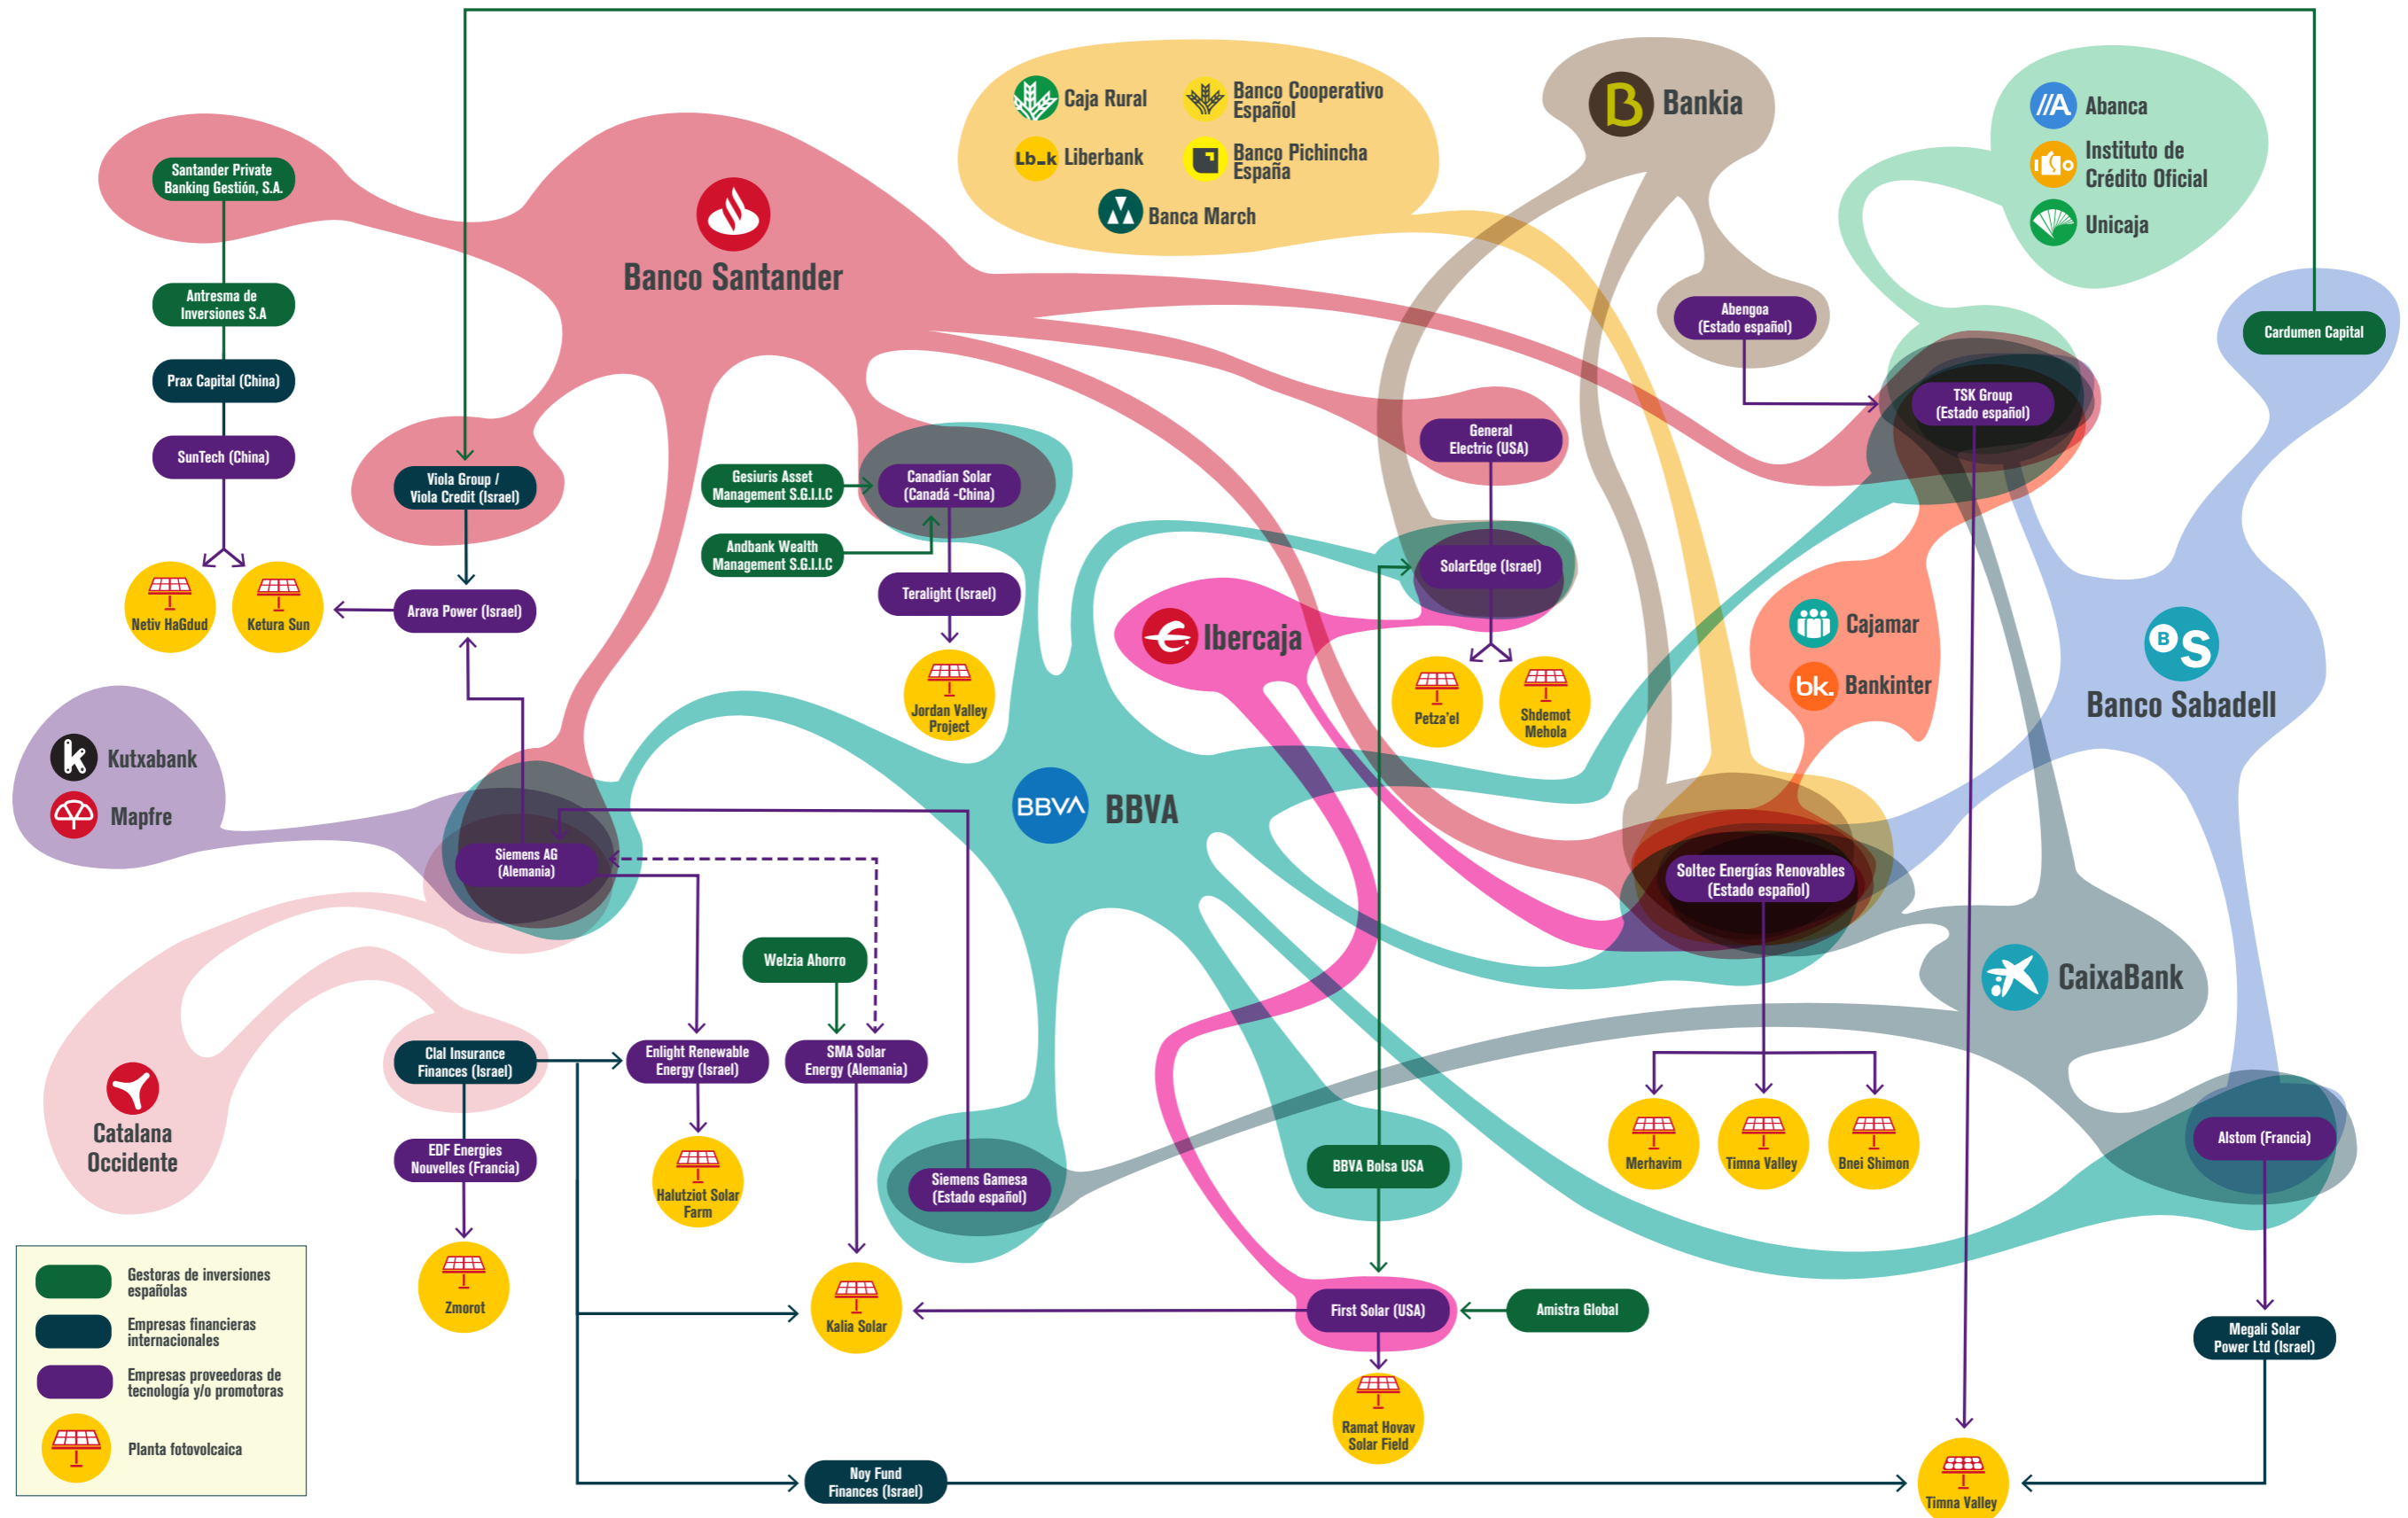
Caja Rural
Banco Cooperativo Español
Liberbank
Banco Pichincha España
Banca March
Bankia
Abanca
Instituto de Crédito Oficial
Unicaja
Santander Private Banking Gestión, S.A.
Banco Santander
Antresma de Inversiones S.A
Prax Capital (China)
SunTech (China)
Netiv HaGdud
Ketura Sun
Viola Group / Viola Credit (Israel)
Arava Power (Israel)
Gesiuris Asset Management S.G.I.I.C
Canadian Solar (Canadá -China)
Andbank Wealth Management S.G.I.I.C
Teralight (Israel)
Jordan Valley Project
Abengoa (Estado español)
TSK Group (Estado español)
Cardumen Capital
General Electric (USA)
SolarEdge (Israel)
Petza'el
Shdemot Mehola
Ibercaja
Cajamar
Bankinter
Banco Sabadell
Kutxabank
Mapfre
Siemens AG (Alemania)
BBVA
Soltec Energías Renovables (Estado español)
CaixaBank
Catalana Occidente
Clal Insurance Finances (Israel)
Enlight Renewable Energy (Israel)
Welzia Ahorro
SMA Solar Energy (Alemania)
EDF Energies Nouvelles (Francia)
Halutziot Solar Farm
Siemens Gamesa (Estado español)
BBVA Bolsa USA
Merhavim
Timna Valley
Bnei Shimon
Alstom (Francia)
Zmorot
Kalia Solar
First Solar (USA)
Amistra Global
Megali Solar Power Ltd (Israel)
Ramat Hovav Solar Field
Noy Fund Finances (Israel)
Timna Valley
Gestoras de inversiones españolas
Empresas financieras internacionales
Empresas proveedoras de tecnología y/o promotoras
Planta fotovolcaica